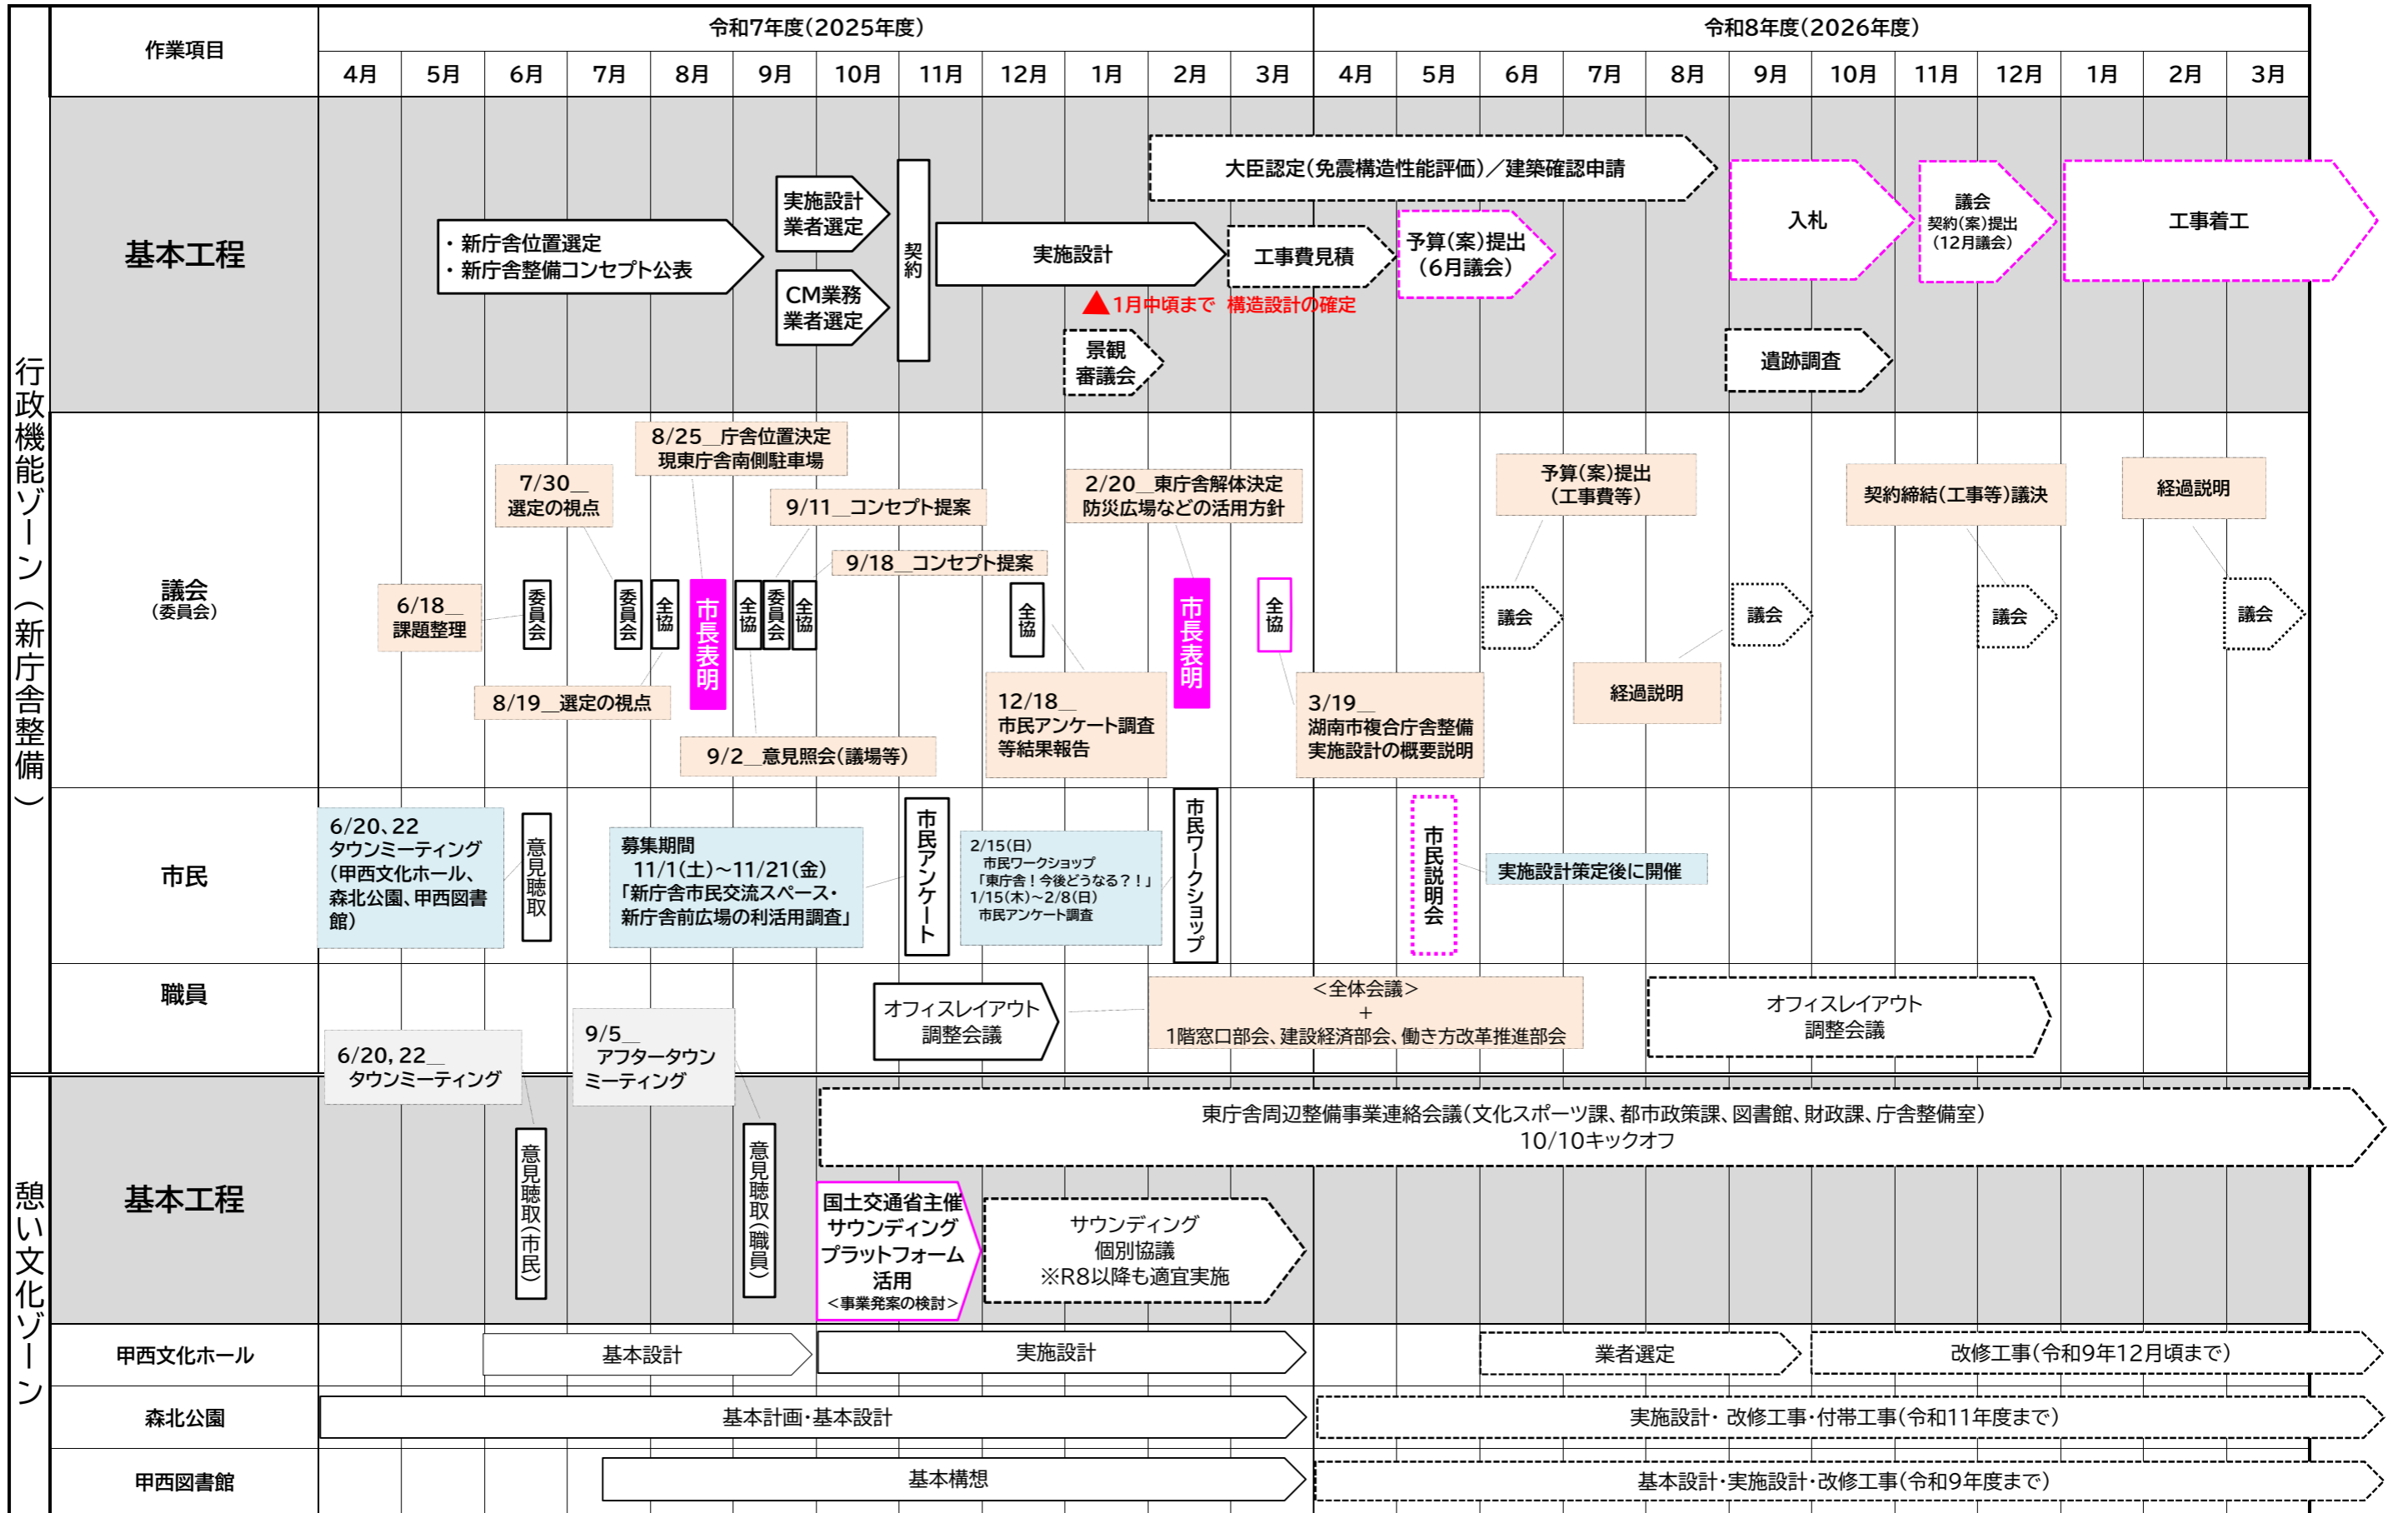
| 作業項目 | 令和7年度(2025年度) 4月 | 5月 | 6月 | 7月 | 8月 | 9月 | 10月 | 11月 | 12月 | 1月 | 2月 | 3月 | 令和8年度(2026年度) 4月 | 5月 | 6月 | 7月 | 8月 | 9月 | 10月 | 11月 | 12月 | 1月 | 2月 | 3月 |
|---|---|---|---|---|---|---|---|---|---|---|---|---|---|---|---|---|---|---|---|---|---|---|---|---|

行政機能ゾーン(新庁舎整備)

基本工程

・新庁舎位置選定
・新庁舎整備コンセプト公表

実施設計業者選定

CM業務業者選定

契約

実施設計

▲1月中頃まで 構造設計の確定

景観審議会

大臣認定(免震構造性能評価)/建築確認申請

工事費見積

予算(案)提出(6月議会)

入札

議会 契約(案)提出(12月議会)

工事着工

遺跡調査

議会(委員会)

6/18_ 課題整理

7/30_ 選定の視点

8/25_庁舎位置決定 現東庁舎南側駐車場

9/11_コンセプト提案

9/18_コンセプト提案

委員会

委員会

全協

市長表明

全協

委員会

全協

8/19_選定の視点

9/2_意見照会(議場等)

全協

12/18_ 市民アンケート調査等結果報告

2/20_東庁舎解体決定 防災広場などの活用方針

市長表明

全協

3/19_ 湖南市複合庁舎整備実施設計の概要説明

予算(案)提出(工事費等)

議会

経過説明

議会

契約締結(工事等)議決

議会

経過説明

議会

市民

6/20、22 タウンミーティング(甲西文化ホール、森北公園、甲西図書館)

意見聴取

募集期間 11/1(土)~11/21(金) 「新庁舎市民交流スペース・新庁舎前広場の利活用調査」

市民アンケート

2/15(日) 市民ワークショップ 「東庁舎!今後どうなる?!」 1/15(木)~2/8(日) 市民アンケート調査

市民ワークショップ

市民説明会

実施設計策定後に開催

職員

6/20, 22_ タウンミーティング

9/5_ アフタータウンミーティング

オフィスレイアウト調整会議

<全体会議> + 1階窓口部会、建設経済部会、働き方改革推進部会

オフィスレイアウト調整会議

憩い文化ゾーン

基本工程

意見聴取(市民)

意見聴取(職員)

東庁舎周辺整備事業連絡会議(文化スポーツ課、都市政策課、図書館、財政課、庁舎整備室) 10/10キックオフ

国土交通省主催サウンディングプラットフォーム活用 <事業発案の検討>

サウンディング 個別協議 ※R8以降も適宜実施

甲西文化ホール

基本設計

実施設計

業者選定

改修工事(令和9年12月頃まで)

森北公園

基本計画・基本設計

実施設計・改修工事・付帯工事(令和11年度まで)

甲西図書館

基本構想

基本設計・実施設計・改修工事(令和9年度まで)